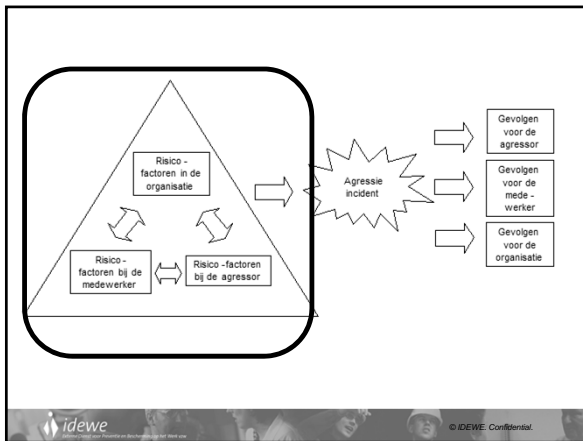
Risico - factoren in de organisatie

Risico - factoren bij de medewerker

Risico -factoren bij de agressor

Agressie incident

Gevolgen voor de agressor

Gevolgen voor de mede - werker

Gevolgen voor de organisatie

idewe

© IDEWE. Confidential.